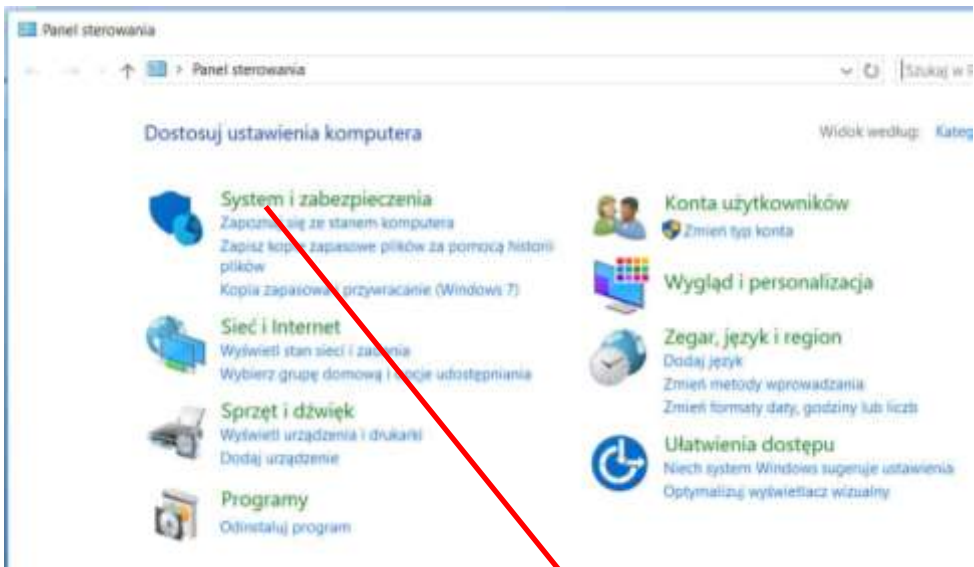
Panel sterowania

Panel sterowania

Szukaj w P

Dostosuj ustawienia komputera

Widok według: Kateg

System i zabezpieczenia
Zapoznaj się ze stanem komputera
Zapisz kopie zapasowe plików za pomocą historii plików
Kopia zapasowa/przywracanie (Windows 7)

Sieć i Internet
Wyświetl stan sieci i za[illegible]
Wybierz grupę domową i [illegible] udostępniania

Sprzęt i dźwięk
Wyświetl urządzenia i drukarki
Dodaj urządzenie

Programy
Odinstaluj program

Konta użytkowników
Zmień typ konta

Wygląd i personalizacja

Zegar, język i region
Dodaj język
Zmień metody wprowadzania
Zmień formaty daty, godziny lub liczb

Ułatwienia dostępu
Niech system Windows sugeruje ustawienia
Optymalizuj wyświetlacz wizualny